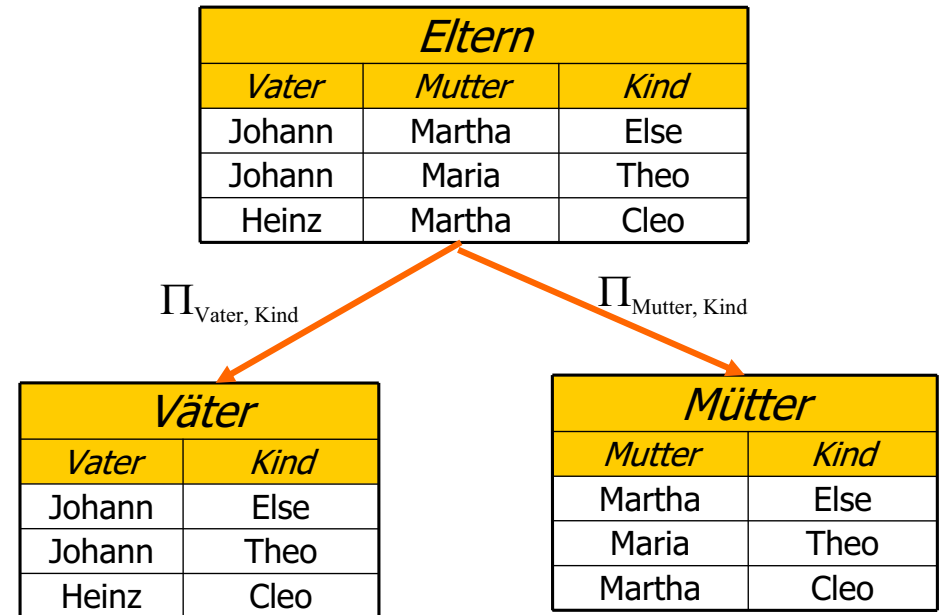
Eltern

| Vater | Mutter | Kind |
|---|---|---|
| Johann | Martha | Else |
| Johann | Maria | Theo |
| Heinz | Martha | Cleo |

$\Pi_{\text{Vater, Kind}}$

$\Pi_{\text{Mutter, Kind}}$

Väter

| Vater | Kind |
|---|---|
| Johann | Else |
| Johann | Theo |
| Heinz | Cleo |

Mütter

| Mutter | Kind |
|---|---|
| Martha | Else |
| Maria | Theo |
| Martha | Cleo |